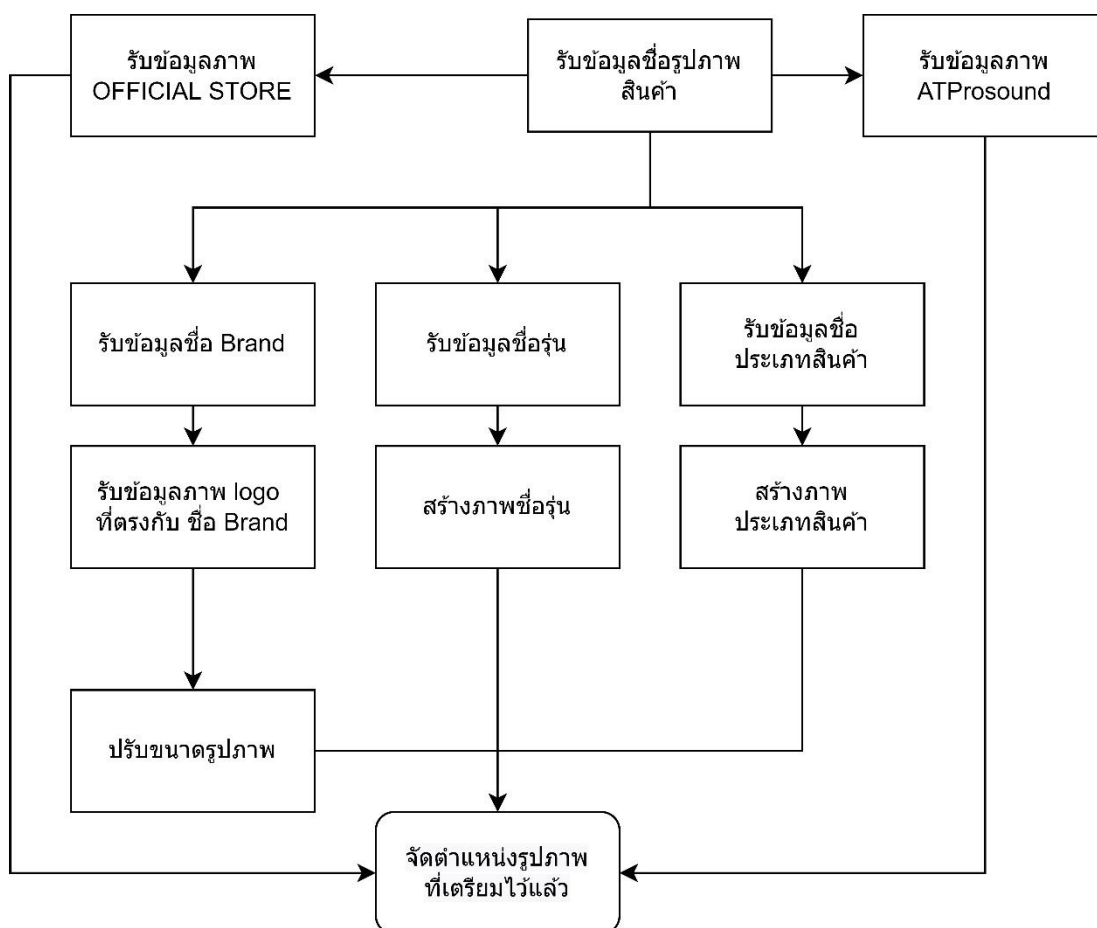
รับข้อมูลภาพ OFFICIAL STORE

รับข้อมูลชื่อรูปภาพ สินค้า

รับข้อมูลภาพ ATProsound

รับข้อมูลชื่อ Brand

รับข้อมูลชื่อรุ่น

รับข้อมูลชื่อ ประเภทสินค้า

รับข้อมูลภาพ logo ที่ตรงกับ ชื่อ Brand

สร้างภาพชื่อรุ่น

สร้างภาพ ประเภทสินค้า

ปรับขนาดรูปภาพ

จัดตำแหน่งรูปภาพ ที่เตรียมไว้แล้ว